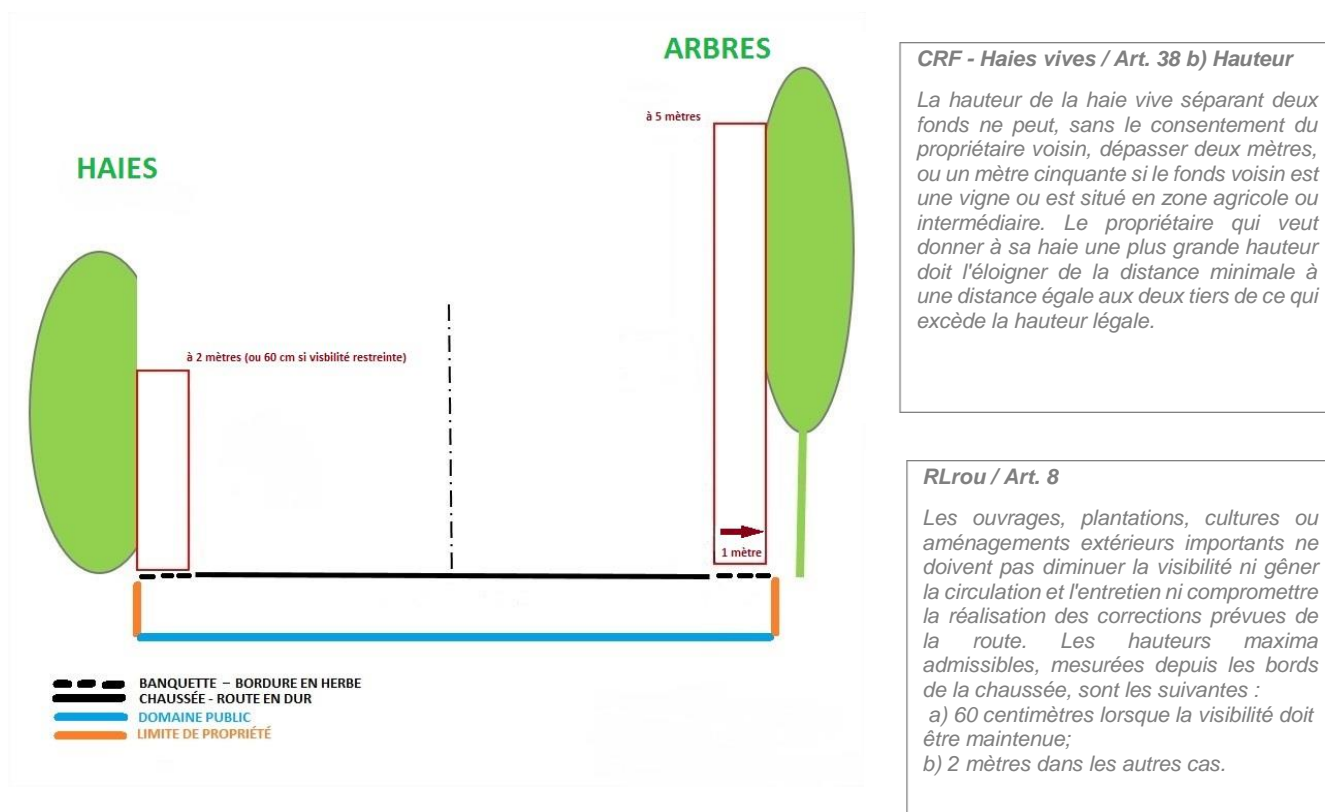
HAIES

ARBRES

à 5 mètres

à 2 mètres (ou 60 cm si visbilité restreinte)

1 mètre

BANQUETTE – BORDURE EN HERBE
CHAUSSÉE - ROUTE EN DUR
DOMAINE PUBLIC
LIMITE DE PROPRIÉTÉ

CRF - Haies vives / Art. 38 b) Hauteur

La hauteur de la haie vive séparant deux fonds ne peut, sans le consentement du propriétaire voisin, dépasser deux mètres, ou un mètre cinquante si le fonds voisin est une vigne ou est situé en zone agricole ou intermédiaire. Le propriétaire qui veut donner à sa haie une plus grande hauteur doit l'éloigner de la distance minimale à une distance égale aux deux tiers de ce qui excède la hauteur légale.

RLrou / Art. 8

Les ouvrages, plantations, cultures ou aménagements extérieurs importants ne doivent pas diminuer la visibilité ni gêner la circulation et l'entretien ni compromettre la réalisation des corrections prévues de la route. Les hauteurs maxima admissibles, mesurées depuis les bords de la chaussée, sont les suivantes :
a) 60 centimètres lorsque la visibilité doit être maintenue;
b) 2 mètres dans les autres cas.